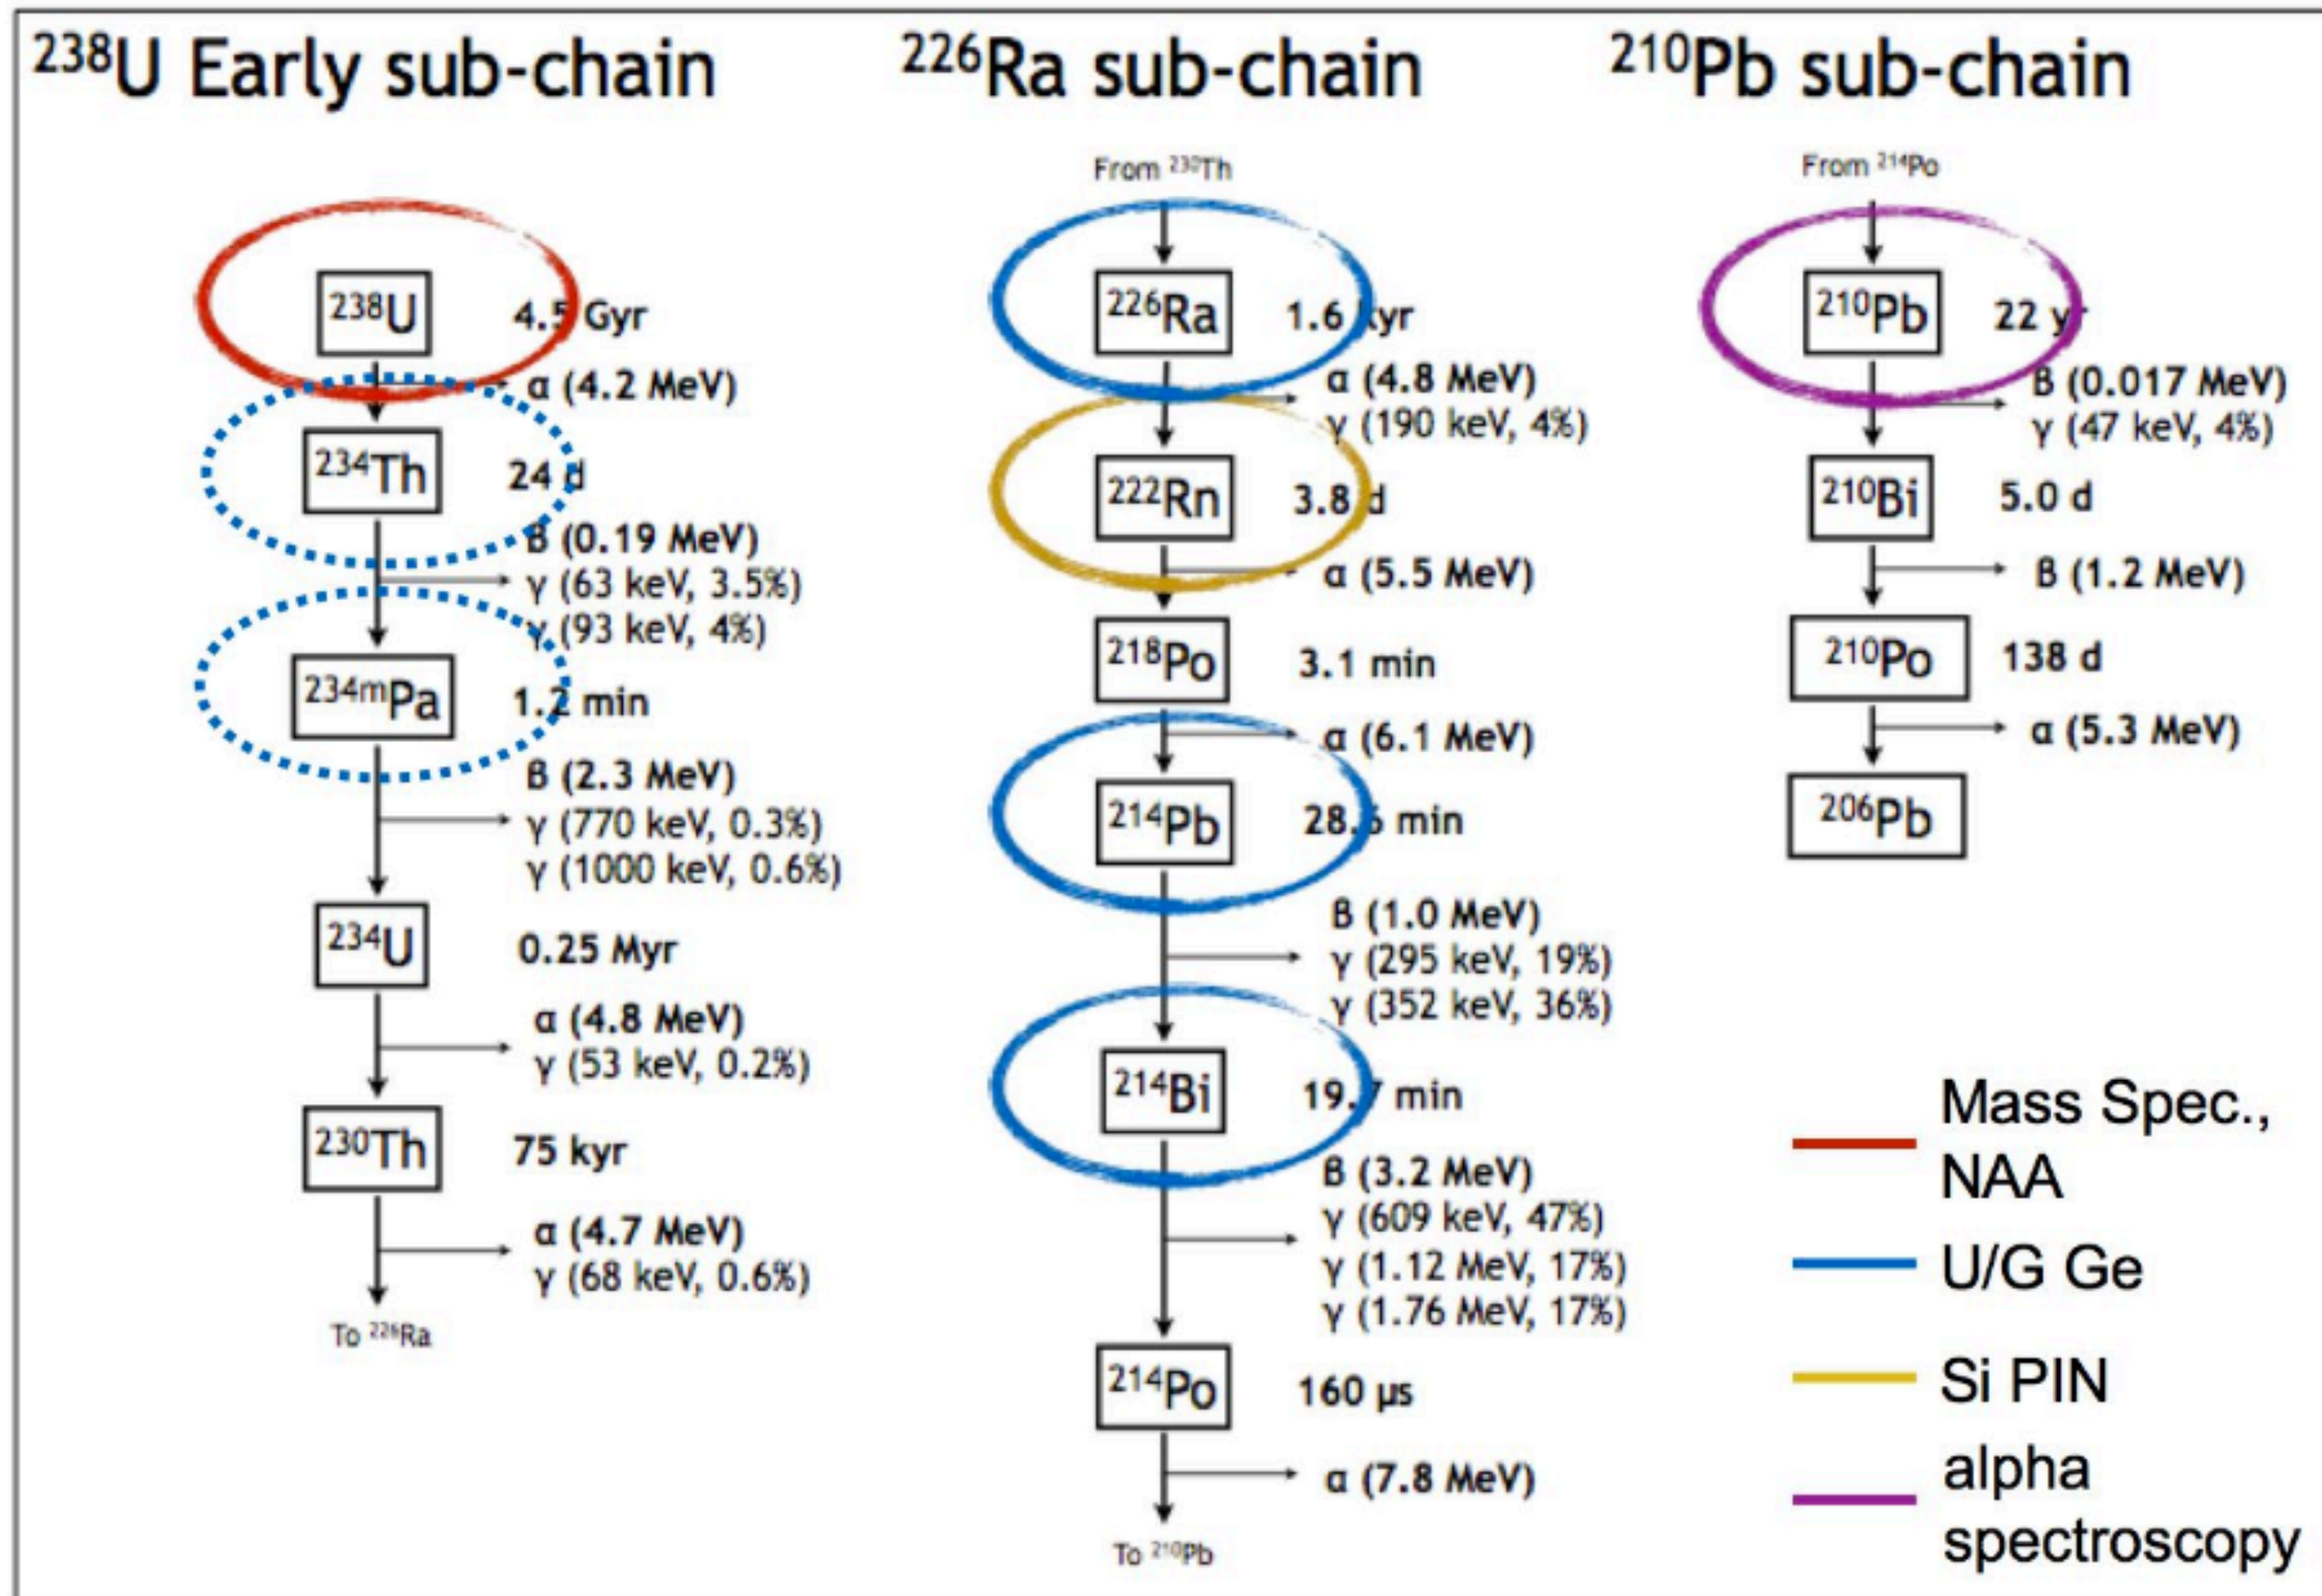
$^{238}$U Early sub-chain

$^{238}$U 4.5 Gyr
α (4.2 MeV)
$^{234}$Th 24 d
β (0.19 MeV)
γ (63 keV, 3.5%)
γ (93 keV, 4%)
$^{234m}$Pa 1.2 min
β (2.3 MeV)
γ (770 keV, 0.3%)
γ (1000 keV, 0.6%)
$^{234}$U 0.25 Myr
α (4.8 MeV)
γ (53 keV, 0.2%)
$^{230}$Th 75 kyr
α (4.7 MeV)
γ (68 keV, 0.6%)
To $^{226}$Ra

$^{226}$Ra sub-chain

From $^{230}$Th
$^{226}$Ra 1.6 kyr
α (4.8 MeV)
γ (190 keV, 4%)
$^{222}$Rn 3.8 d
α (5.5 MeV)
$^{218}$Po 3.1 min
α (6.1 MeV)
$^{214}$Pb 28.6 min
β (1.0 MeV)
γ (295 keV, 19%)
γ (352 keV, 36%)
$^{214}$Bi 19.7 min
β (3.2 MeV)
γ (609 keV, 47%)
γ (1.12 MeV, 17%)
γ (1.76 MeV, 17%)
$^{214}$Po 160 μs
α (7.8 MeV)
To $^{210}$Pb

$^{210}$Pb sub-chain

From $^{214}$Po
$^{210}$Pb 22 y
β (0.017 MeV)
γ (47 keV, 4%)
$^{210}$Bi 5.0 d
β (1.2 MeV)
$^{210}$Po 138 d
α (5.3 MeV)
$^{206}$Pb

Mass Spec., NAA
U/G Ge
Si PIN
alpha spectroscopy